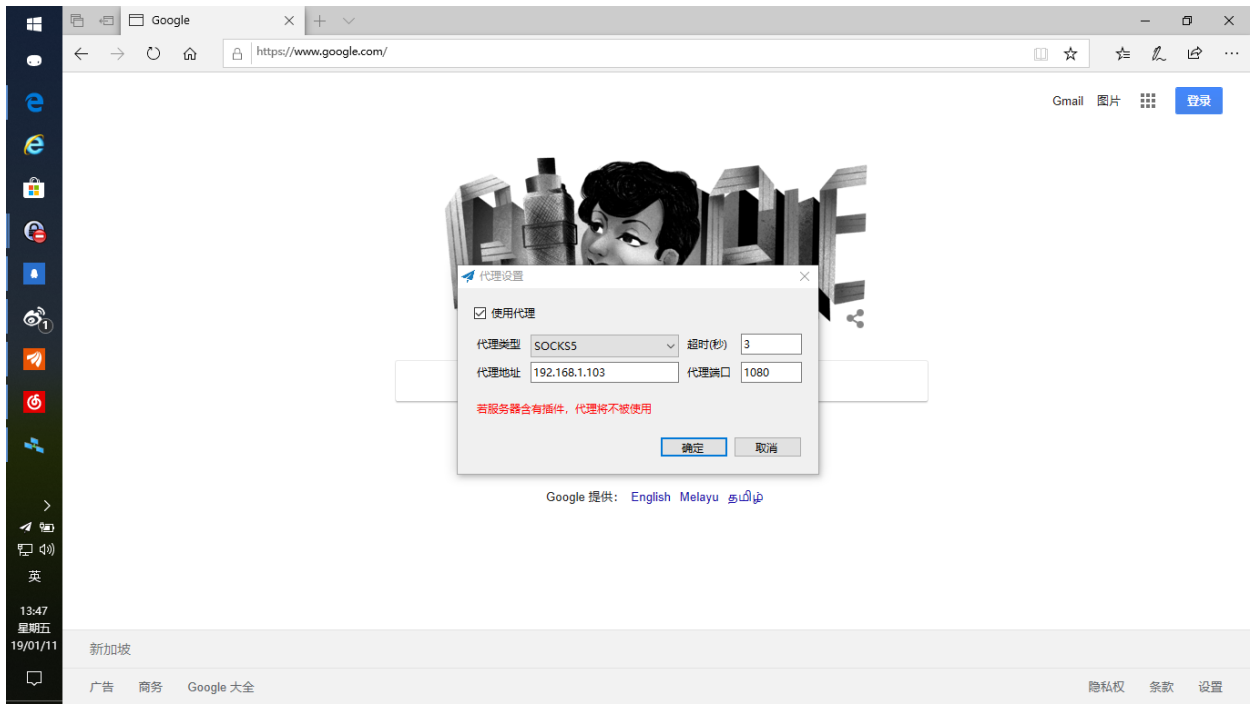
Google

https://www.google.com/

Gmail 图片 登录

代理设置

☑ 使用代理

代理类型 SOCKS5 超时(秒) 3

代理地址 192.168.1.103 代理端口 1080

若服务器含有插件，代理将不被使用

确定 取消

Google 提供： English Melayu தமிழ்

新加坡

广告 商务 Google 大全

隐私权 条款 设置

英

13:47
星期五
19/01/11